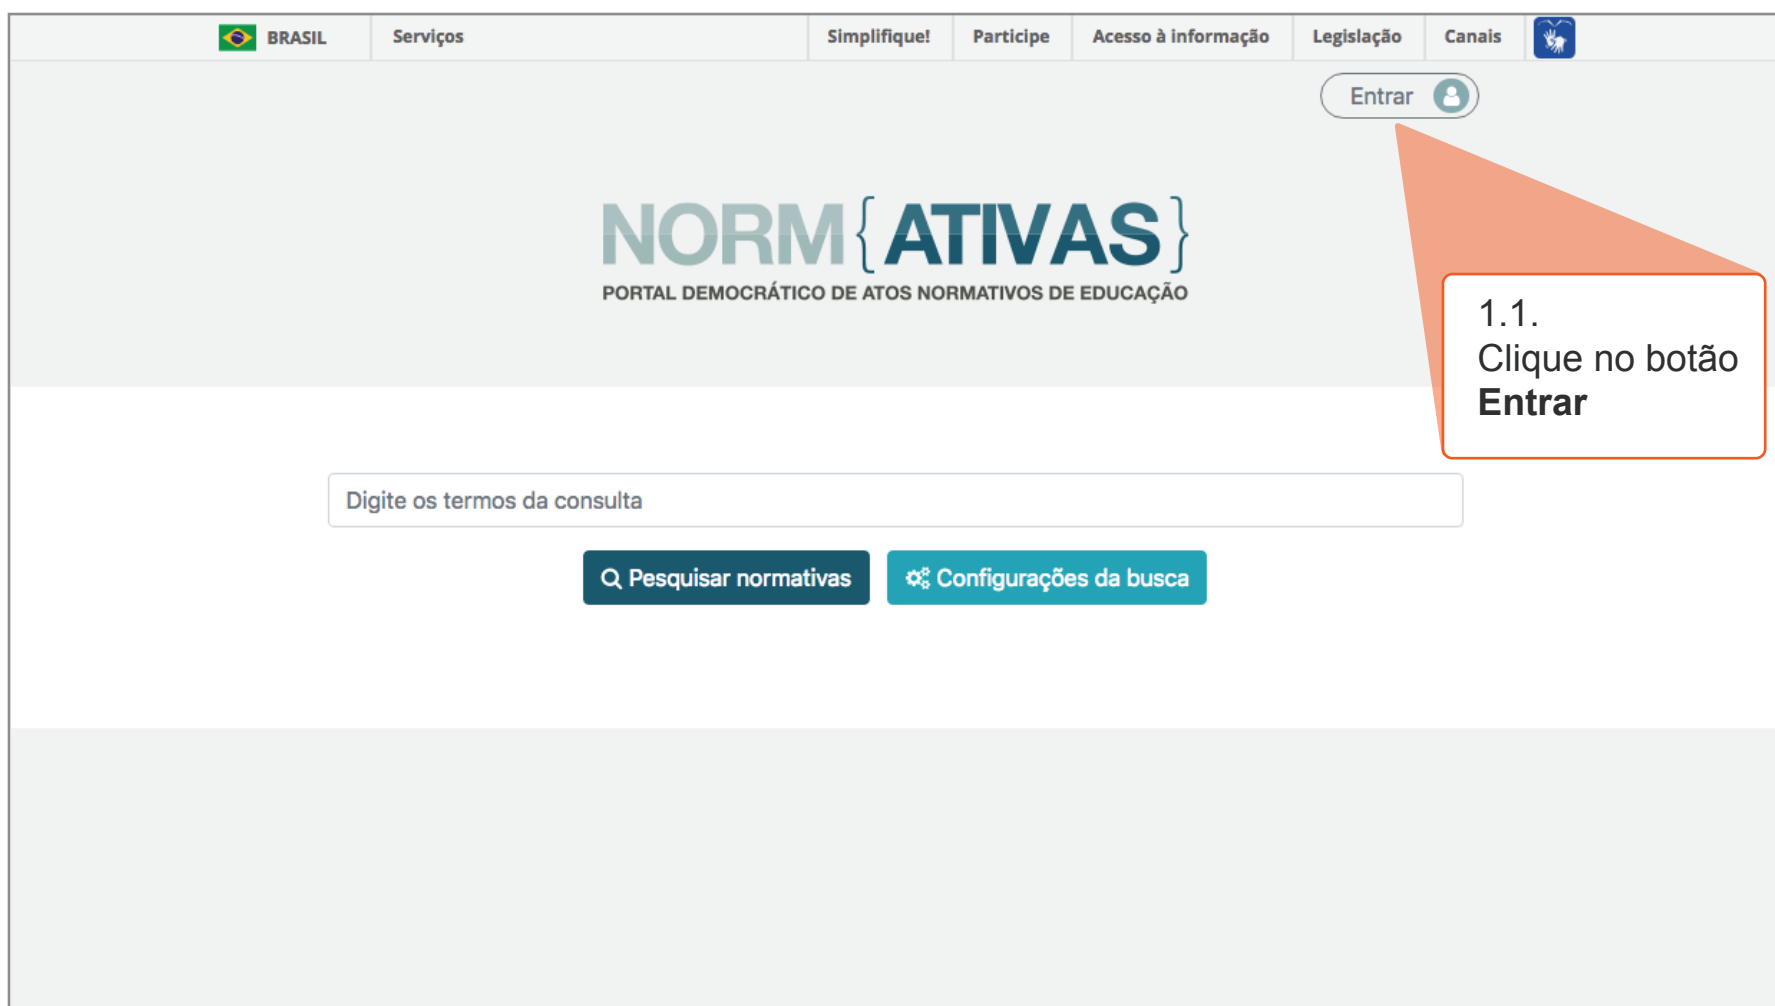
BRASIL Serviços Simplifique! Participe Acesso à informação Legislação Canais

Entrar

NORM{ATIVAS}
PORTAL DEMOCRÁTICO DE ATOS NORMATIVOS DE EDUCAÇÃO

1.1.
Clique no botão **Entrar**

Digite os termos da consulta

Pesquisar normativas Configurações da busca